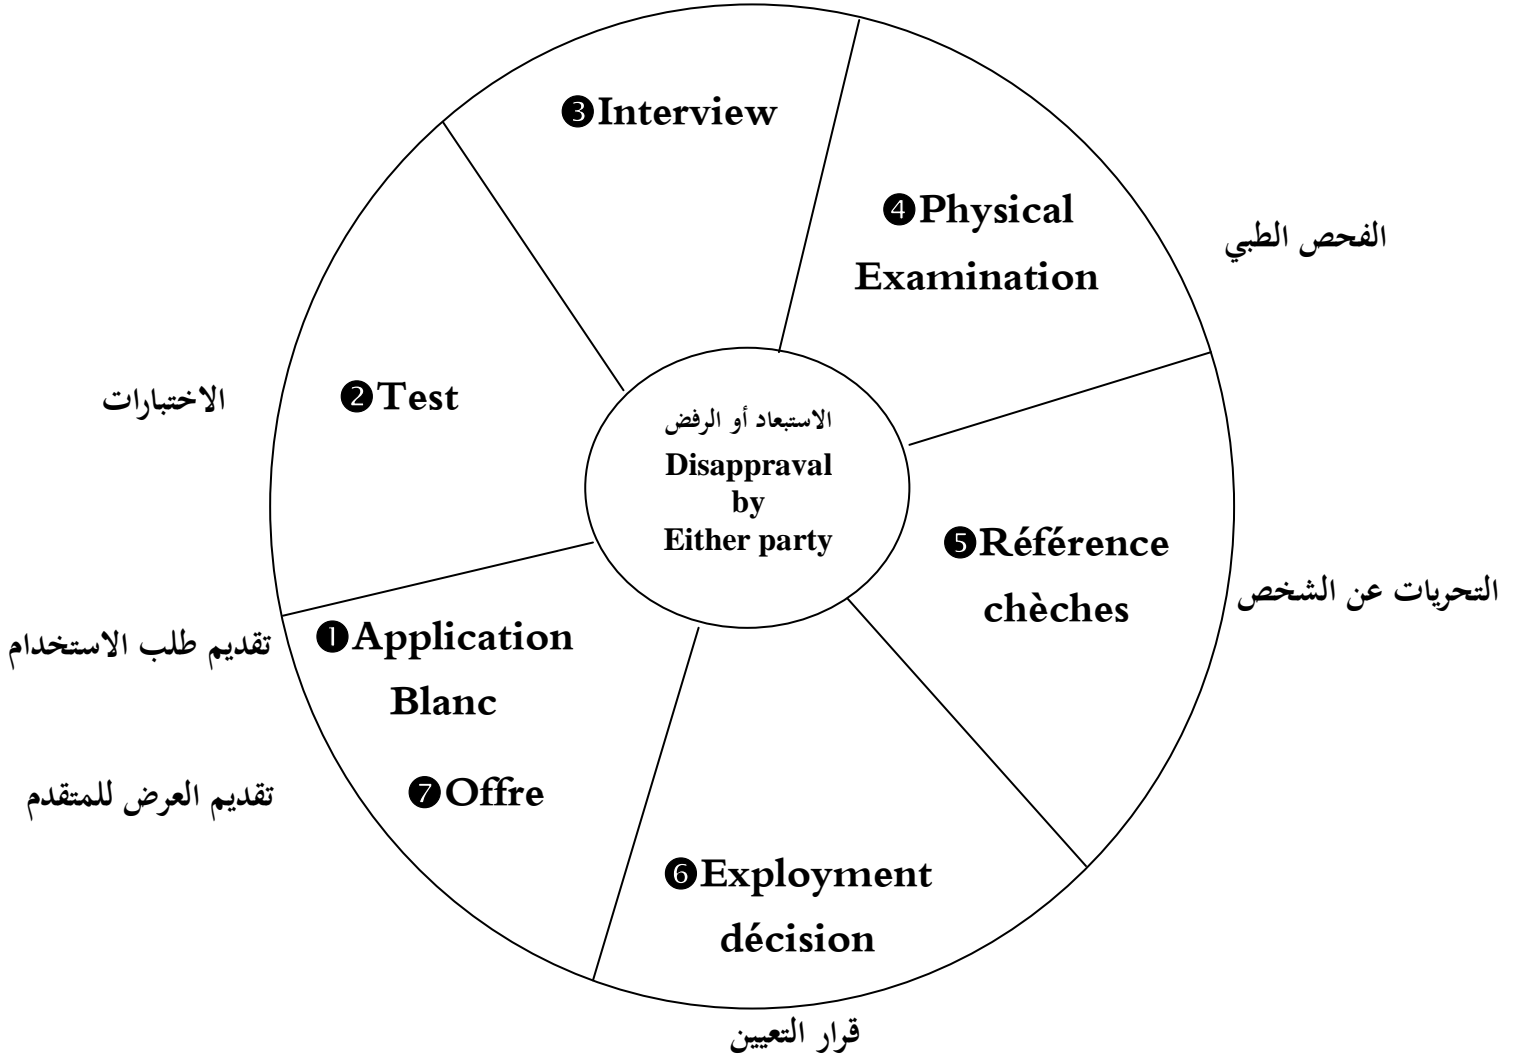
❸Interview

❹Physical Examination

الفحص الطبي

الاختبارات

❷Test

الاستبعاد أو الرفض
Disappraval
by
Either party

❺Référence chèches

التحريات عن الشخص

تقديم طلب الاستخدام

❶Application Blanc

تقديم العرض للمتقدم

❼Offre

❻Exployment décision

قرار التعيين